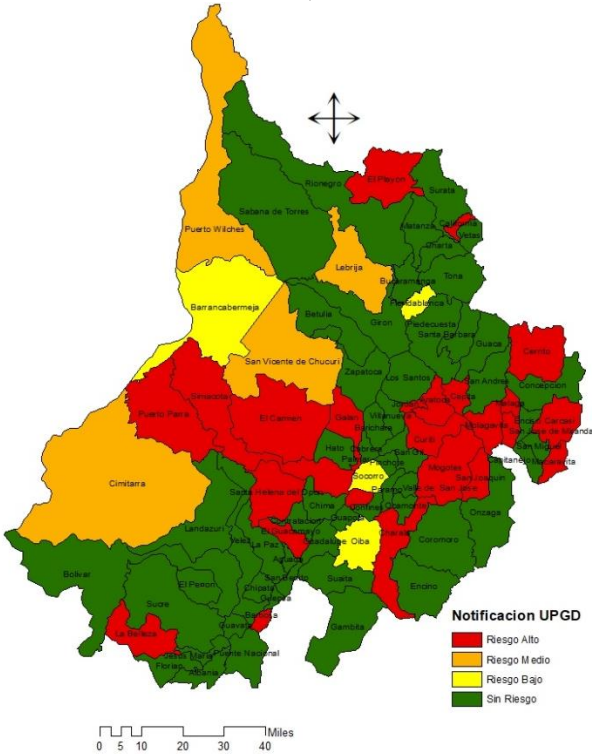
El Playon
Rionegro
Surata
Sabana de Torres
Matanza
Charta
Vetas
Puerto Wilches
Lebrija
Tona
Bucaramanga
Floridablanca
Barrancabermeja
Betulia
Giron
Piedecuesta
Santa Barbara
Guaca
Cerrito
San Vicente de Chucuri
Zapatoca
Los Santos
San Andres
Concepcion
Simacota
Puerto Parra
El Carmen
Galan
Villanueva
Barichara
Curiti
Mogotes
San Joaquin
Hato
Socorro
Cimitarra
Santa Helena del Opon
Chima
Onzaga
Landazuri
Velez
La Paz
Oiba
Charala
Coromoro
Bolivar
El Peñon
Chipata
Suaita
Encino
Sucre
Guavata
Gambita
La Belleza
Florian
Puente Nacional
Albania
Notificacion UPGD
Riesgo Alto
Riesgo Medio
Riesgo Bajo
Sin Riesgo
Miles
0 5 10 20 30 40